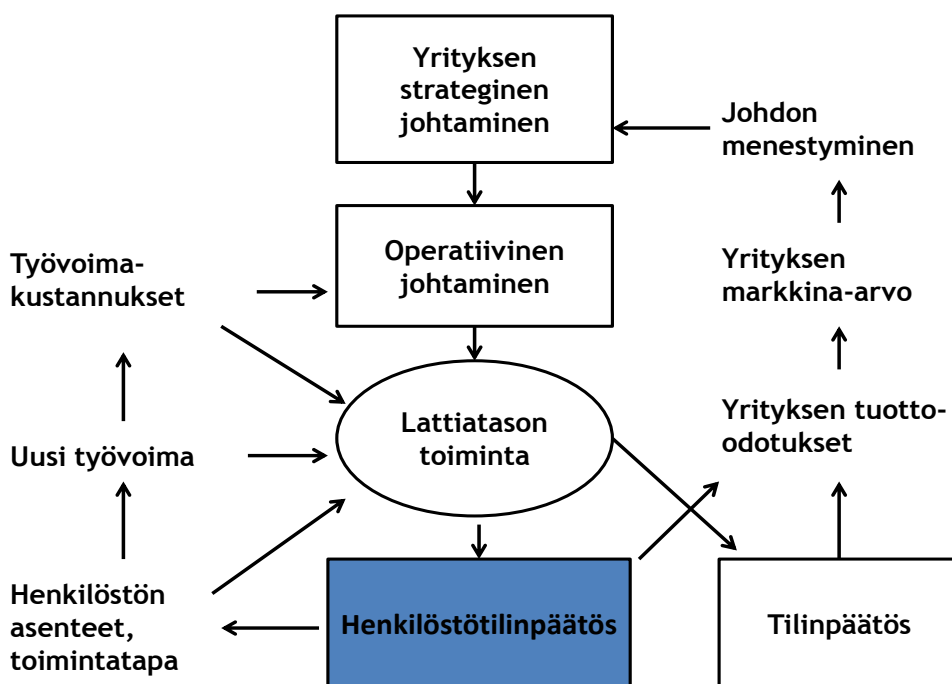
Yrityksen strateginen johtaminen

Johdon menestyminen

Operatiivinen johtaminen

Työvoimakustannukset

Yrityksen markkina-arvo

Lattiatason toiminta

Yrityksen tuotto-odotukset

Uusi työvoima

Henkilöstön asenteet, toimintatapa

Henkilöstötilinpäätös

Tilinpäätös